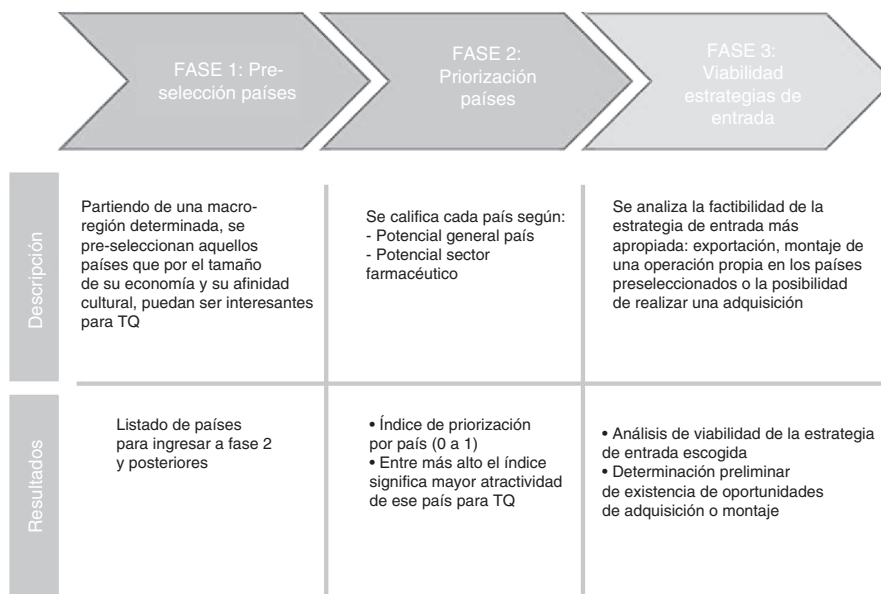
FASE 1: Preselección países

FASE 2: Priorización países

FASE 3: Viabilidad estrategias de entrada

| | | | |
|---|---|---|---|
| Descripción | Partiendo de una macroregión determinada, se pre-seleccionan aquellos países que por el tamaño de su economía y su afinidad cultural, puedan ser interesantes para TQ | Se califica cada país según: - Potencial general país - Potencial sector farmacéutico | Se analiza la factibilidad de la estrategia de entrada más apropiada: exportación, montaje de una operación propia en los países preseleccionados o la posibilidad de realizar una adquisición |
| Resultados | Listado de países para ingresar a fase 2 y posteriores | • Índice de priorización por país (0 a 1) • Entre más alto el índice significa mayor atractividad de ese país para TQ | • Análisis de viabilidad de la estrategia de entrada escogida • Determinación preliminar de existencia de oportunidades de adquisición o montaje |